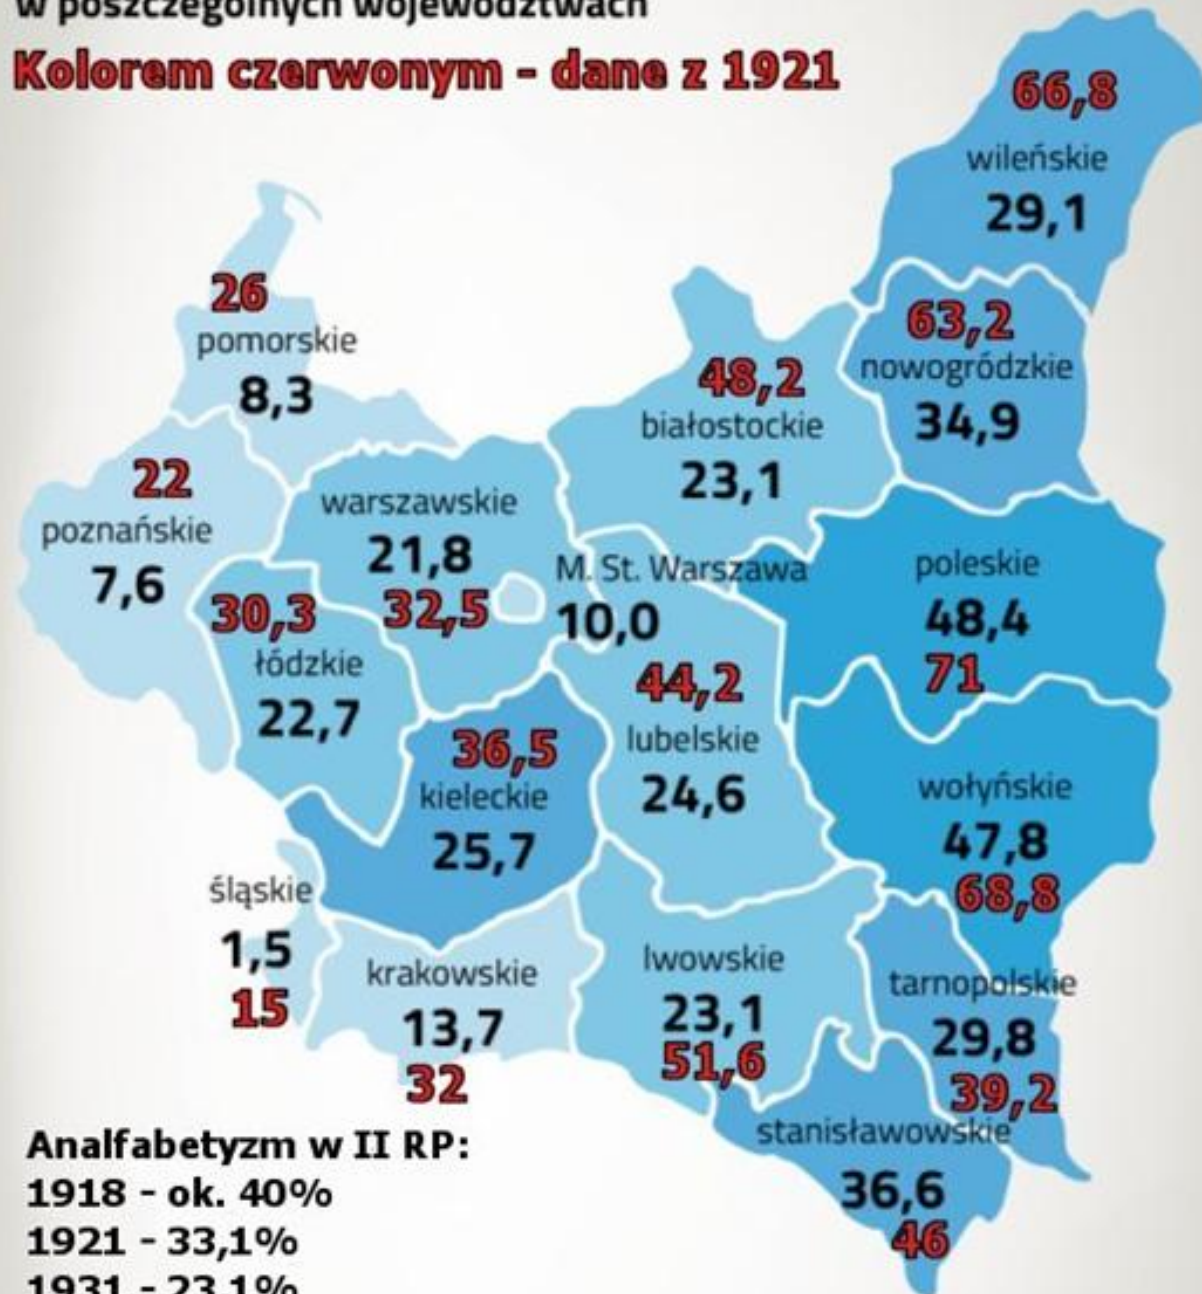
w poszczególnych województwach

Kolorem czerwonym - dane z 1921

66,8
wileńskie
29,1

26
pomorskie
8,3

63,2
nowogródzkie
34,9

48,2
białostockie
23,1

22
poznańskie
7,6

warszawskie
21,8
32,5

M. St. Warszawa
10,0

poleskie
48,4
71

30,3
łódzkie
22,7

44,2
lubelskie
24,6

36,5
kieleckie
25,7

wołyńskie
47,8
68,8

śląskie
1,5
15

krakowskie
13,7
32

lwowskie
23,1
51,6

tarnopolskie
29,8
39,2

stanisławowskie
36,6
46

Analfabetyzm w II RP:
1918 - ok. 40%
1921 - 33,1%
1931 - 23,1%